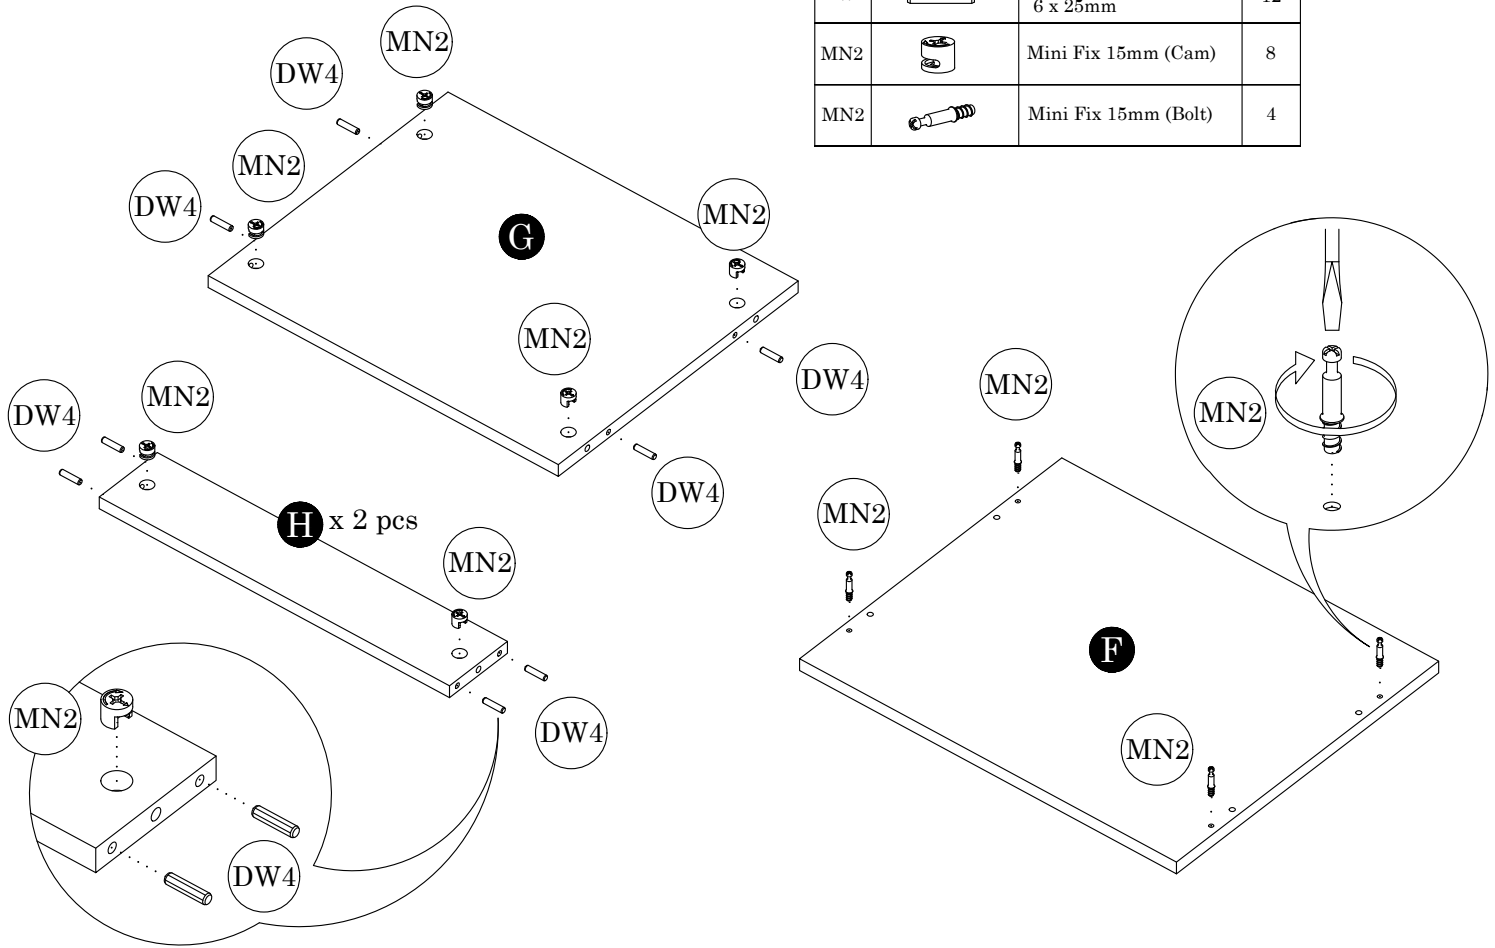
|  |  | 6 x 25mm | 12 |
|---|---|---|---|
| MN2 |  | Mini Fix 15mm (Cam) | 8 |
| MN2 |  | Mini Fix 15mm (Bolt) | 4 |

MN2
DW4
MN2
DW4
G
MN2
MN2
DW4
DW4
MN2
DW4
H x 2 pcs
MN2
MN2
DW4
DW4

MN2
MN2
MN2
F
MN2